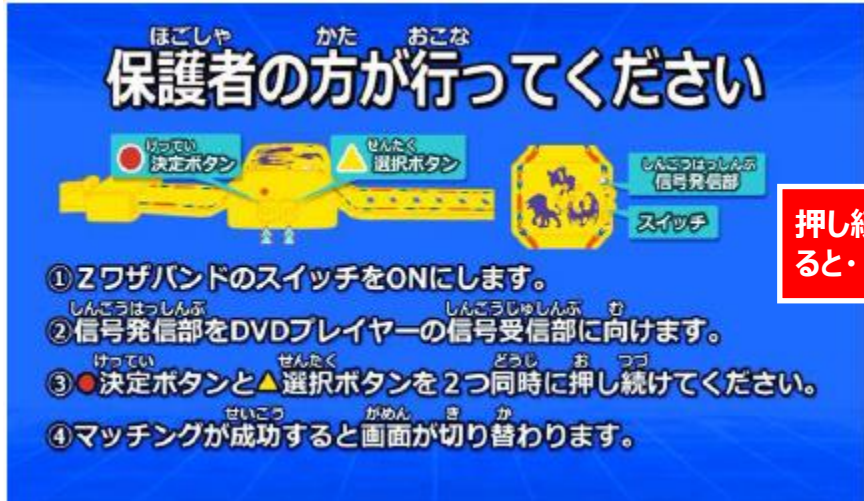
ほごしゃ かた おこな
保護者の方が行ってください

けってい
●決定ボタン

せんたく
▲選択ボタン

しんごうはっしんぶ
信号発信部

スイッチ

押し続
ると・

①Zワザバンドのスイッチを ONにします。

しんごうはっしんぶ しんごうじゅしんぶ む
②信号発信部をDVDプレイヤーの信号受信部に向けます。

けってい せんたく どうじ お つづ
③●決定ボタンと▲選択ボタンを2つ同時に押し続けてください。

せいこう がめん き か
④マッチングが成功すると画面が切り替わります。